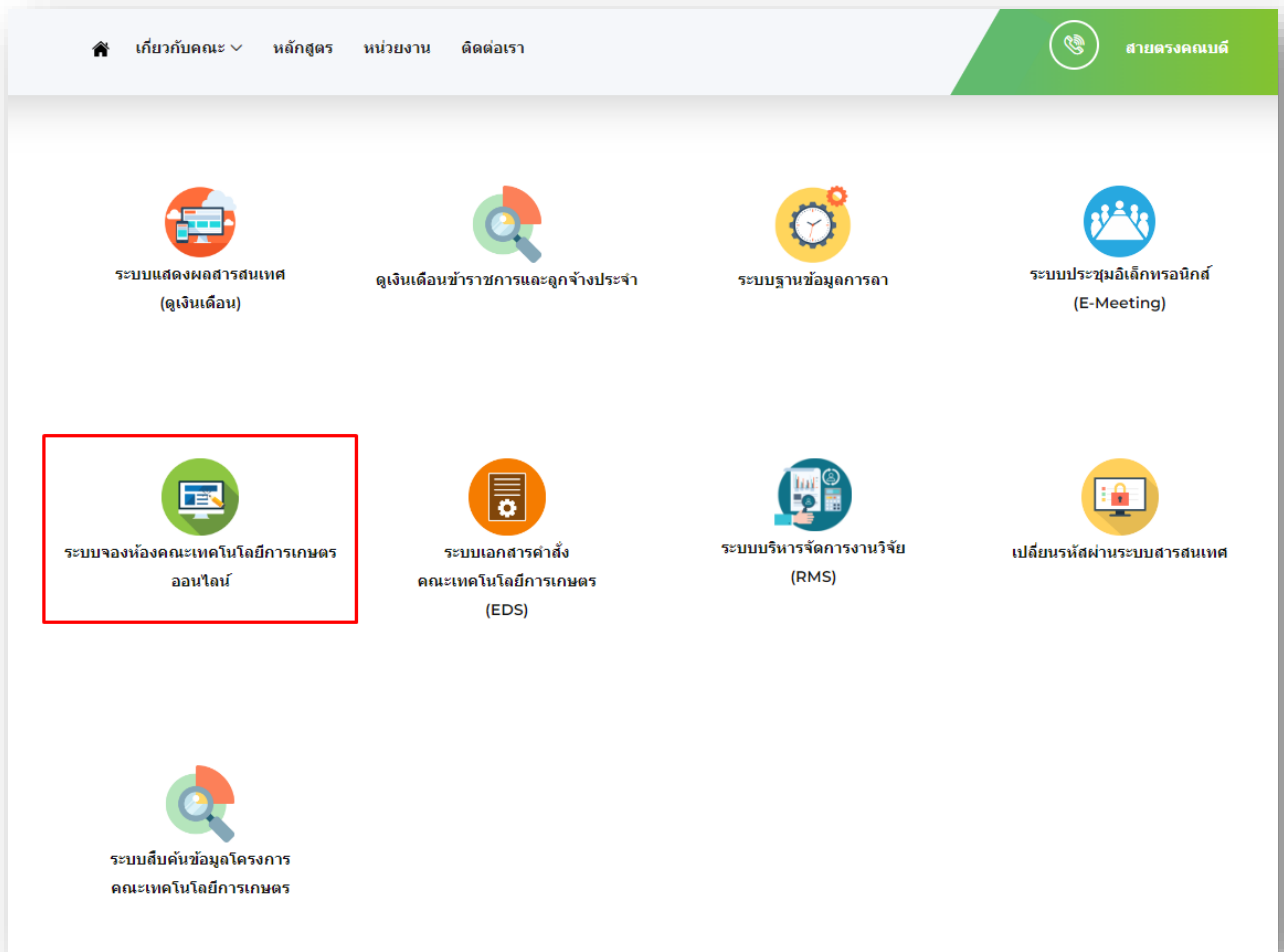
เกี่ยวกับคณะ หลักสูตร หน่วยงาน ติดต่อเรา

สายตรงคณบดี

ระบบแสดงผลสารสนเทศ (ดูเงินเดือน)

ดูเงินเดือนข้าราชการและลูกจ้างประจำ

ระบบฐานข้อมูลการลา

ระบบประชุมอิเล็กทรอนิกส์ (E-Meeting)

ระบบจองห้องคณะเทคโนโลยีการเกษตรออนไลน์

ระบบเอกสารคำสั่ง คณะเทคโนโลยีการเกษตร (EDS)

ระบบบริหารจัดการงานวิจัย (RMS)

เปลี่ยนรหัสผ่านระบบสารสนเทศ

ระบบสืบค้นข้อมูลโครงการ คณะเทคโนโลยีการเกษตร